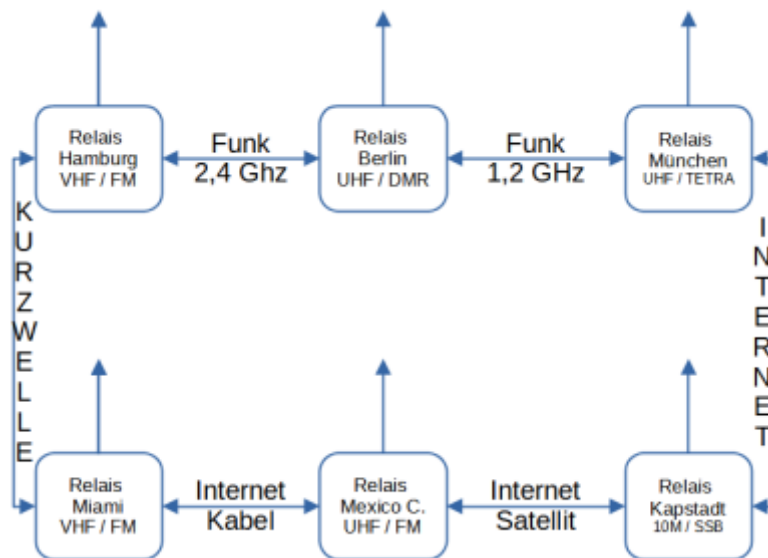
Relais
Hamburg
VHF / FM

Funk
2,4 Ghz

Relais
Berlin
UHF / DMR

Funk
1,2 GHz

Relais
München
UHF / TETRA

K
U
R
Z
W
E
L
L
E

I
N
T
E
R
N
E
T

Relais
Miami
VHF / FM

Internet
Kabel

Relais
Mexico C.
UHF / FM

Internet
Satellit

Relais
Kapstadt
10M / SSB